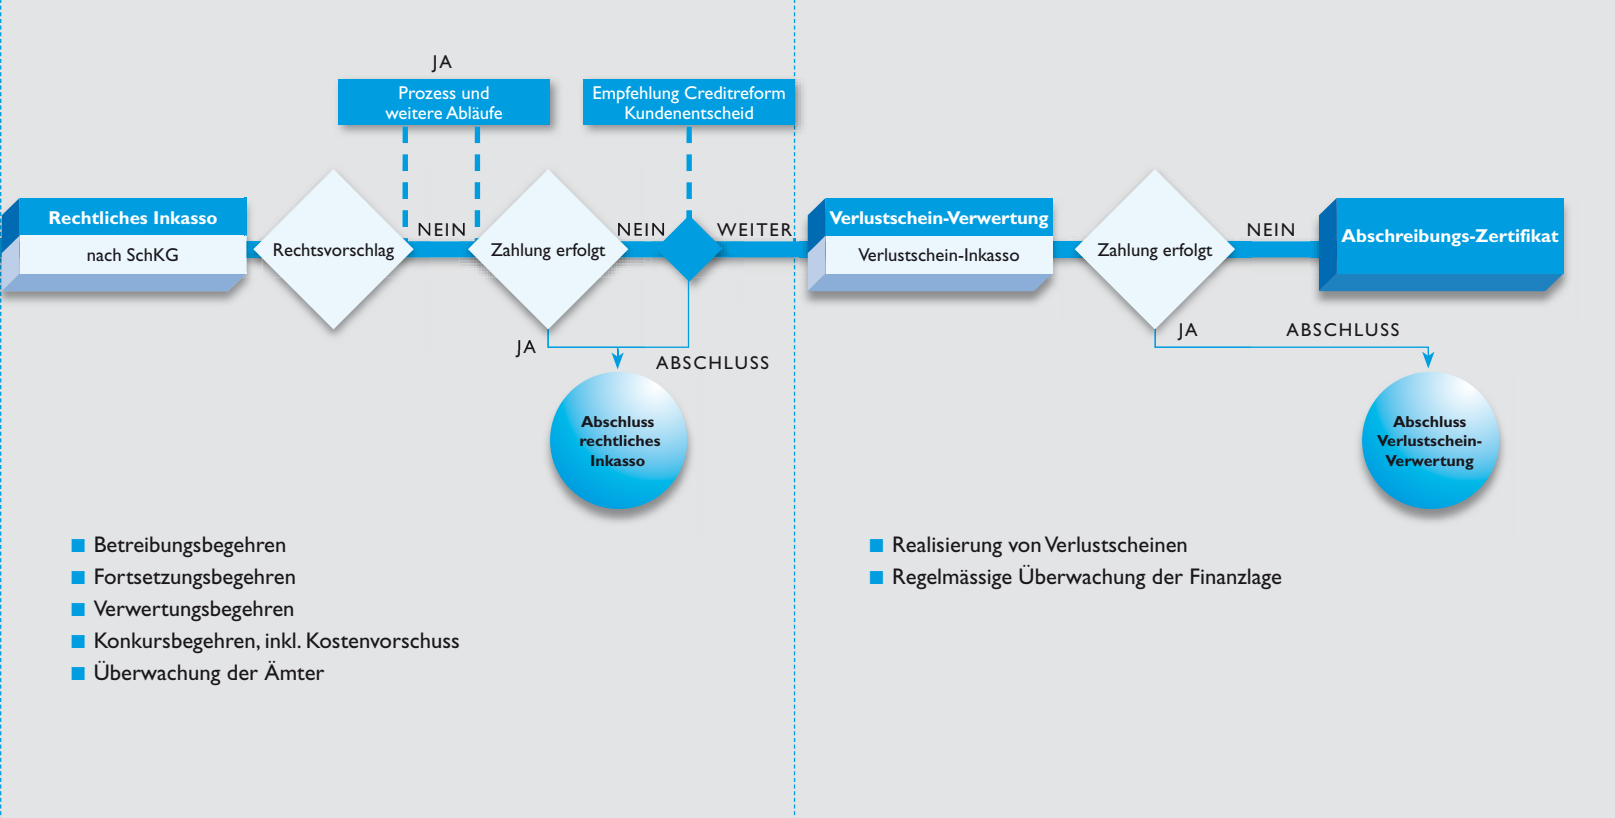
JA

Prozess und weitere Abläufe

Empfehlung Creditreform Kundenentscheid

Rechtliches Inkasso

nach SchKG

Rechtsvorschlag

NEIN

Zahlung erfolgt

NEIN

WEITER

JA

ABSCHLUSS

Abschluss rechtliches Inkasso

Verlustschein-Verwertung

Verlustschein-Inkasso

Zahlung erfolgt

NEIN

Abschreibungs-Zertifikat

JA

ABSCHLUSS

Abschluss Verlustschein-Verwertung

Betreibungsbegehren
Fortsetzungsbegehren
Verwertungsbegehren
Konkursbegehren, inkl. Kostenvorschuss
Überwachung der Ämter

Realisierung von Verlustscheinen
Regelmässige Überwachung der Finanzlage